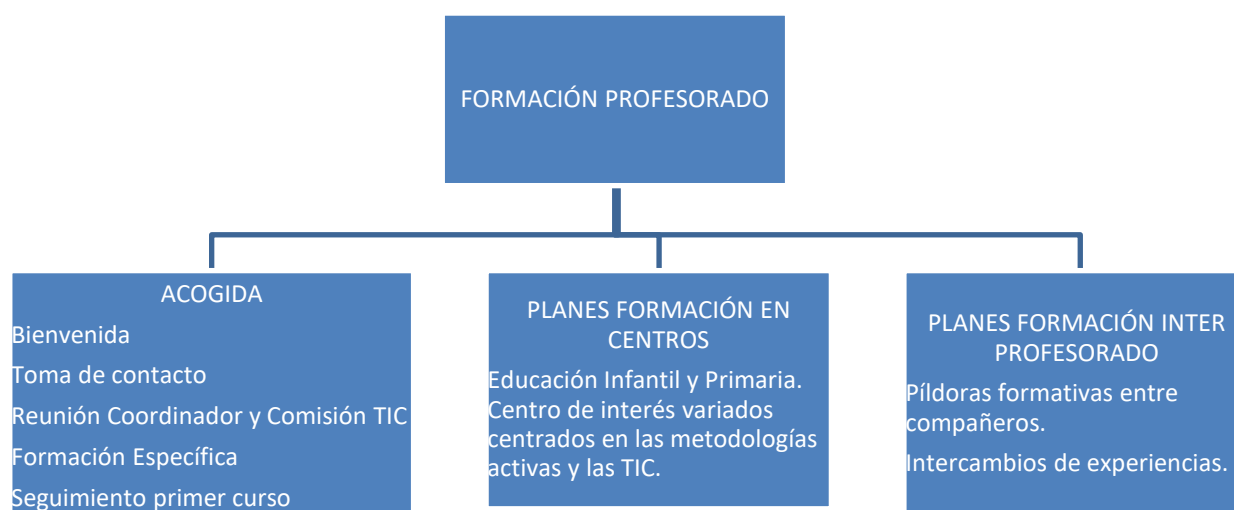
FORMACIÓN PROFESORADO

ACOGIDA
Bienvenida
Toma de contacto
Reunión Coordinador y Comisión TIC
Formación Específica
Seguimiento primer curso

PLANES FORMACIÓN EN CENTROS
Educación Infantil y Primaria. Centro de interés variados centrados en las metodologías activas y las TIC.

PLANES FORMACIÓN INTER PROFESORADO
Píldoras formativas entre compañeros.
Intercambios de experiencias.